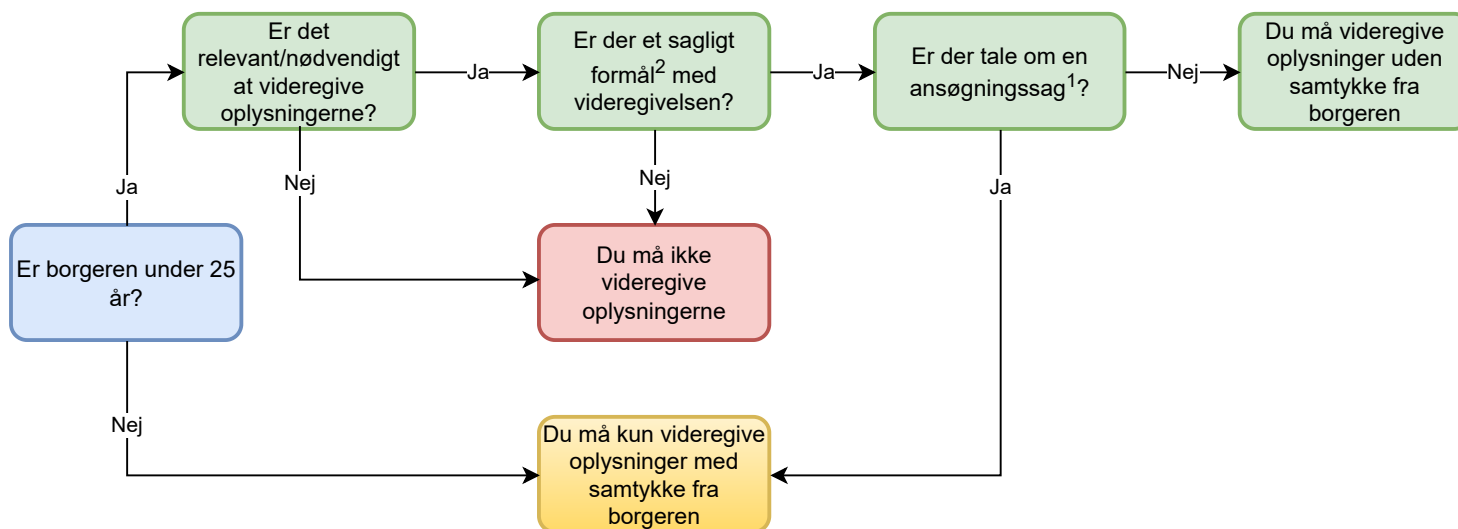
Er borgeren under 25 år?

Ja

Er det relevant/nødvendigt at videregive oplysningerne?

Ja

Er der et sagligt formål$^2$ med videregivelsen?

Ja

Er der tale om en ansøgningssag$^1$?

Nej

Du må videregive oplysninger uden samtykke fra borgeren

Nej

Nej

Du må ikke videregive oplysningerne

Ja

Nej

Du må kun videregive oplysninger med samtykke fra borgeren